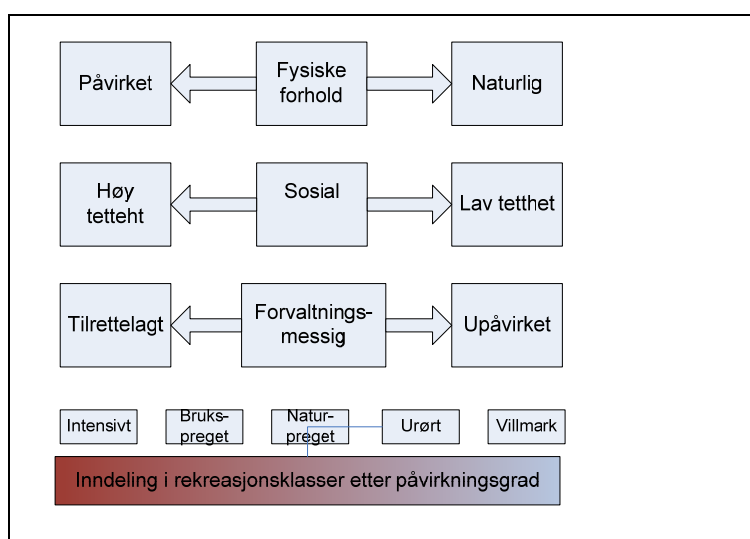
Påvirket

Fysiske forhold

Naturlig

Høy tetteht

Sosial

Lav tetthet

Tilrettelagt

Forvaltningsmessig

Upåvirket

Intensivt

Bruks-preget

Natur-preget

Urørt

Villmark

Inndeling i rekreasjonsklasser etter påvirkningsgrad